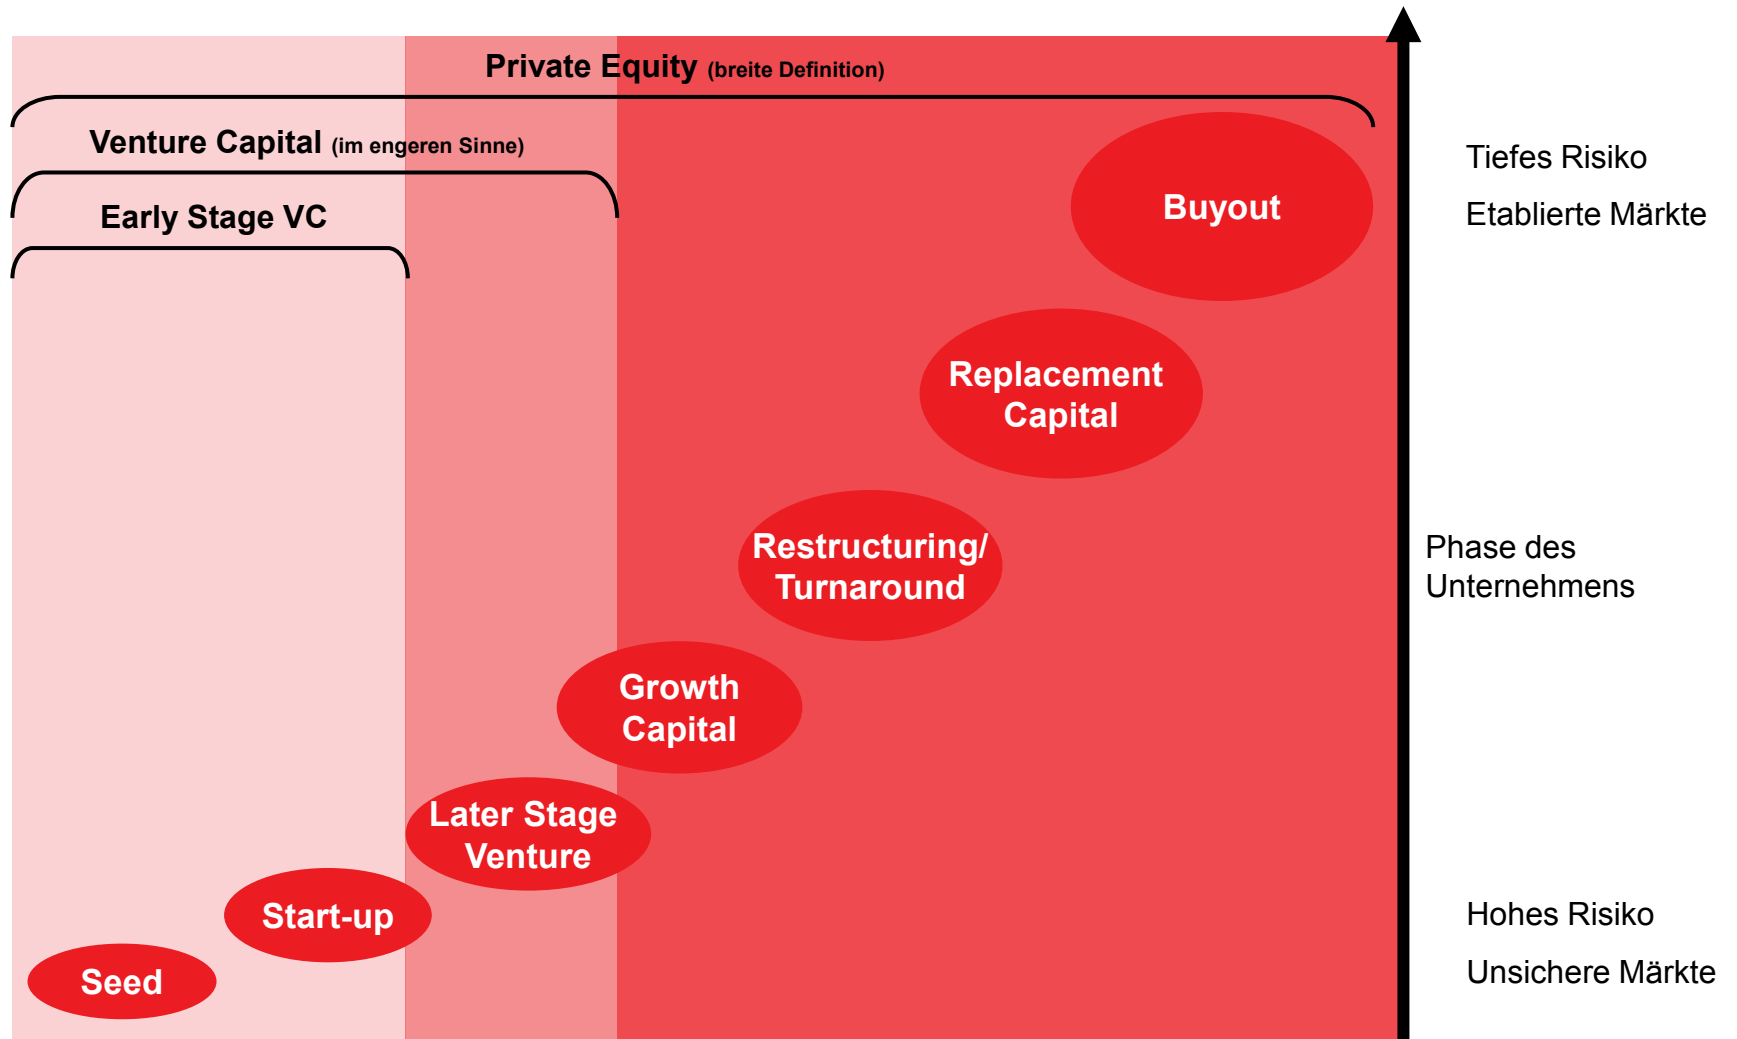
Private Equity (breite Definition)

Venture Capital (im engeren Sinne)

Early Stage VC

Buyout

Replacement Capital

Restructuring/ Turnaround

Growth Capital

Later Stage Venture

Start-up

Seed

Tiefes Risiko

Etablierte Märkte

Phase des Unternehmens

Hohes Risiko

Unsichere Märkte